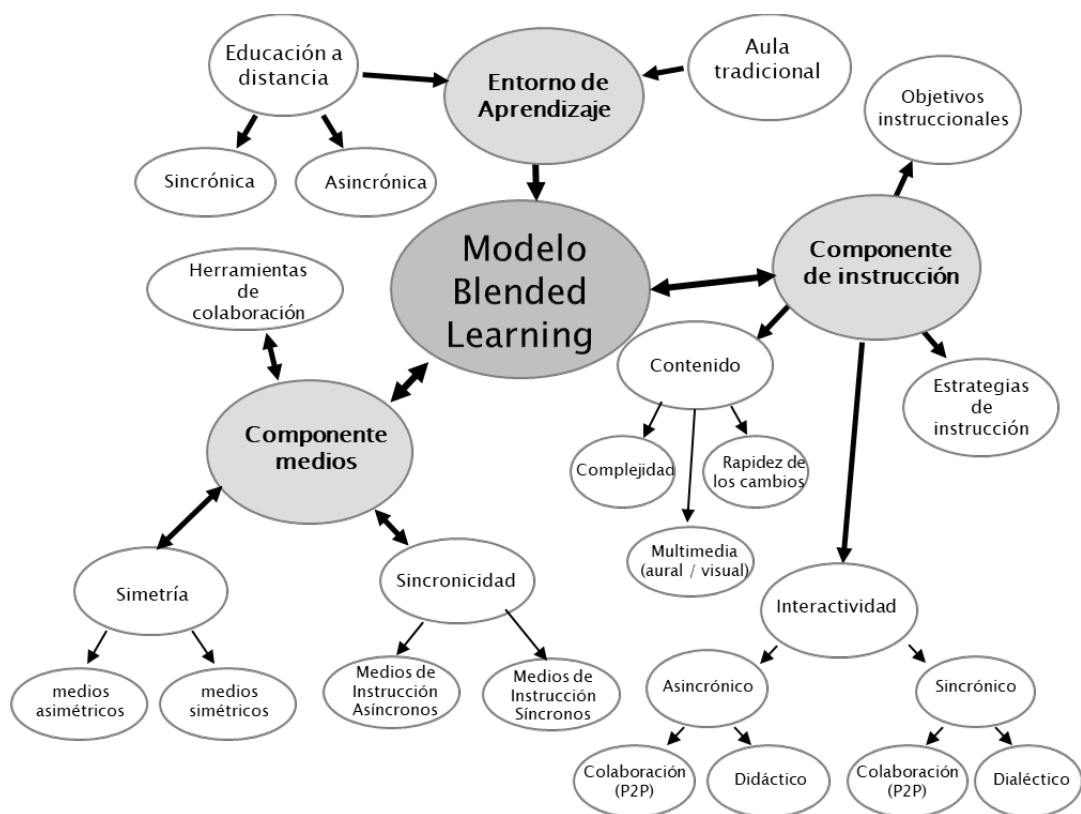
Educación a distancia

Entorno de Aprendizaje

Aula tradicional

Objetivos instruccionales

Sincrónica

Asincrónica

Modelo Blended Learning

Componente de instrucción

Herramientas de colaboración

Contenido

Estrategias de instrucción

Componente medios

Complejidad

Rapidez de los cambios

Multimedia (aural / visual)

Simetría

Sincronicidad

Interactividad

medios asimétricos

medios simétricos

Medios de Instrucción Asíncronos

Medios de Instrucción Síncronos

Asincrónico

Sincrónico

Colaboración (P2P)

Didáctico

Colaboración (P2P)

Dialéctico